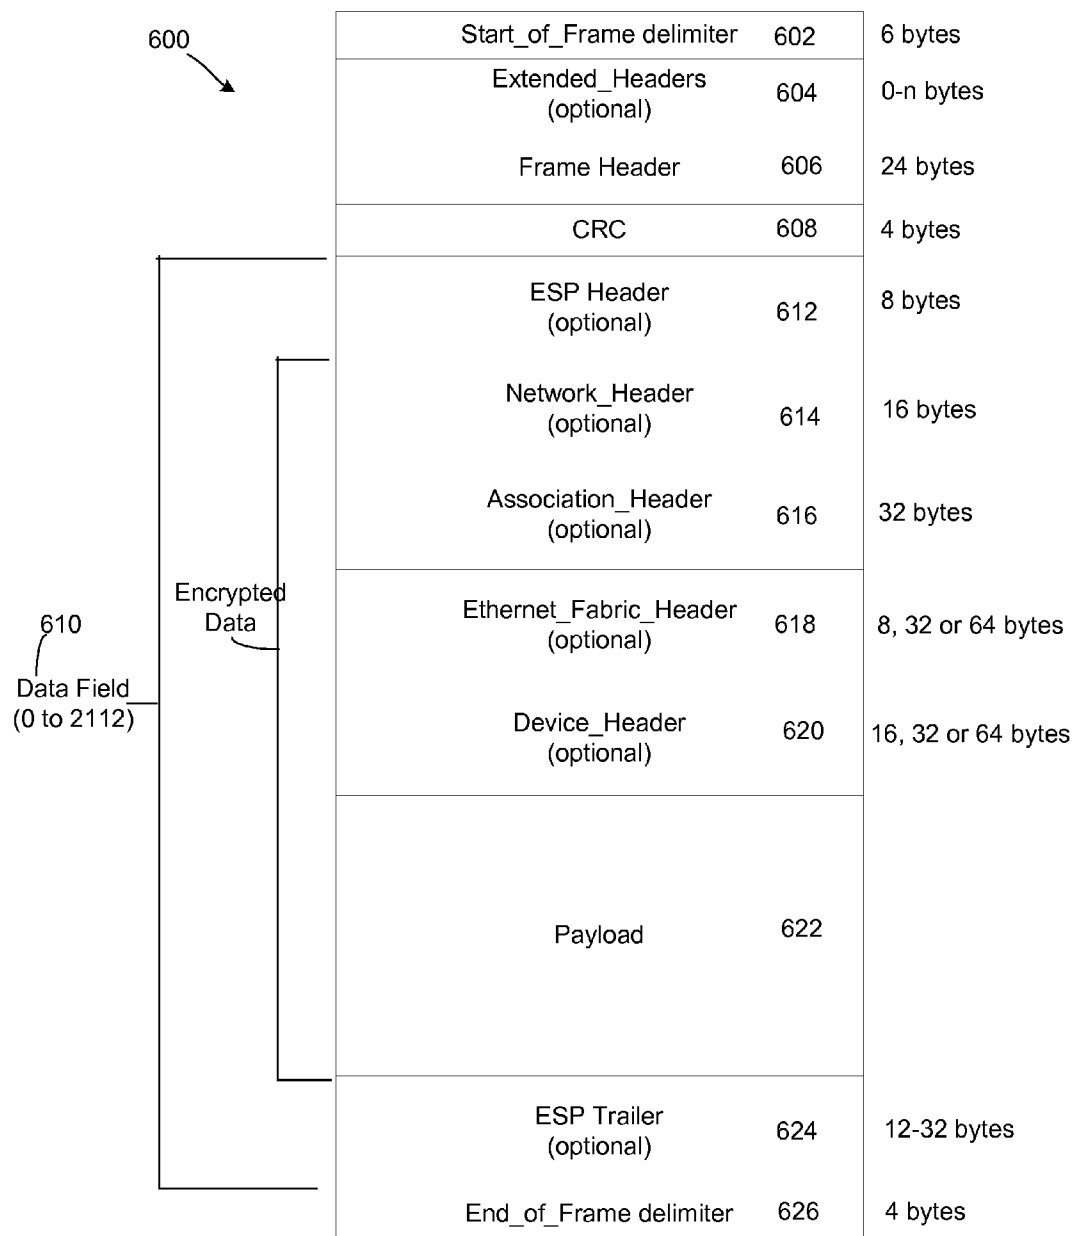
600

Start_of_Frame delimiter 602 6 bytes

Extended_Headers (optional) 604 0-n bytes

Frame Header 606 24 bytes

CRC 608 4 bytes

ESP Header (optional) 612 8 bytes

Network_Header (optional) 614 16 bytes

Association_Header (optional) 616 32 bytes

Ethernet_Fabric_Header (optional) 618 8, 32 or 64 bytes

Device_Header (optional) 620 16, 32 or 64 bytes

Payload 622

ESP Trailer (optional) 624 12-32 bytes

End_of_Frame delimiter 626 4 bytes

610
Data Field
(0 to 2112)

Encrypted Data